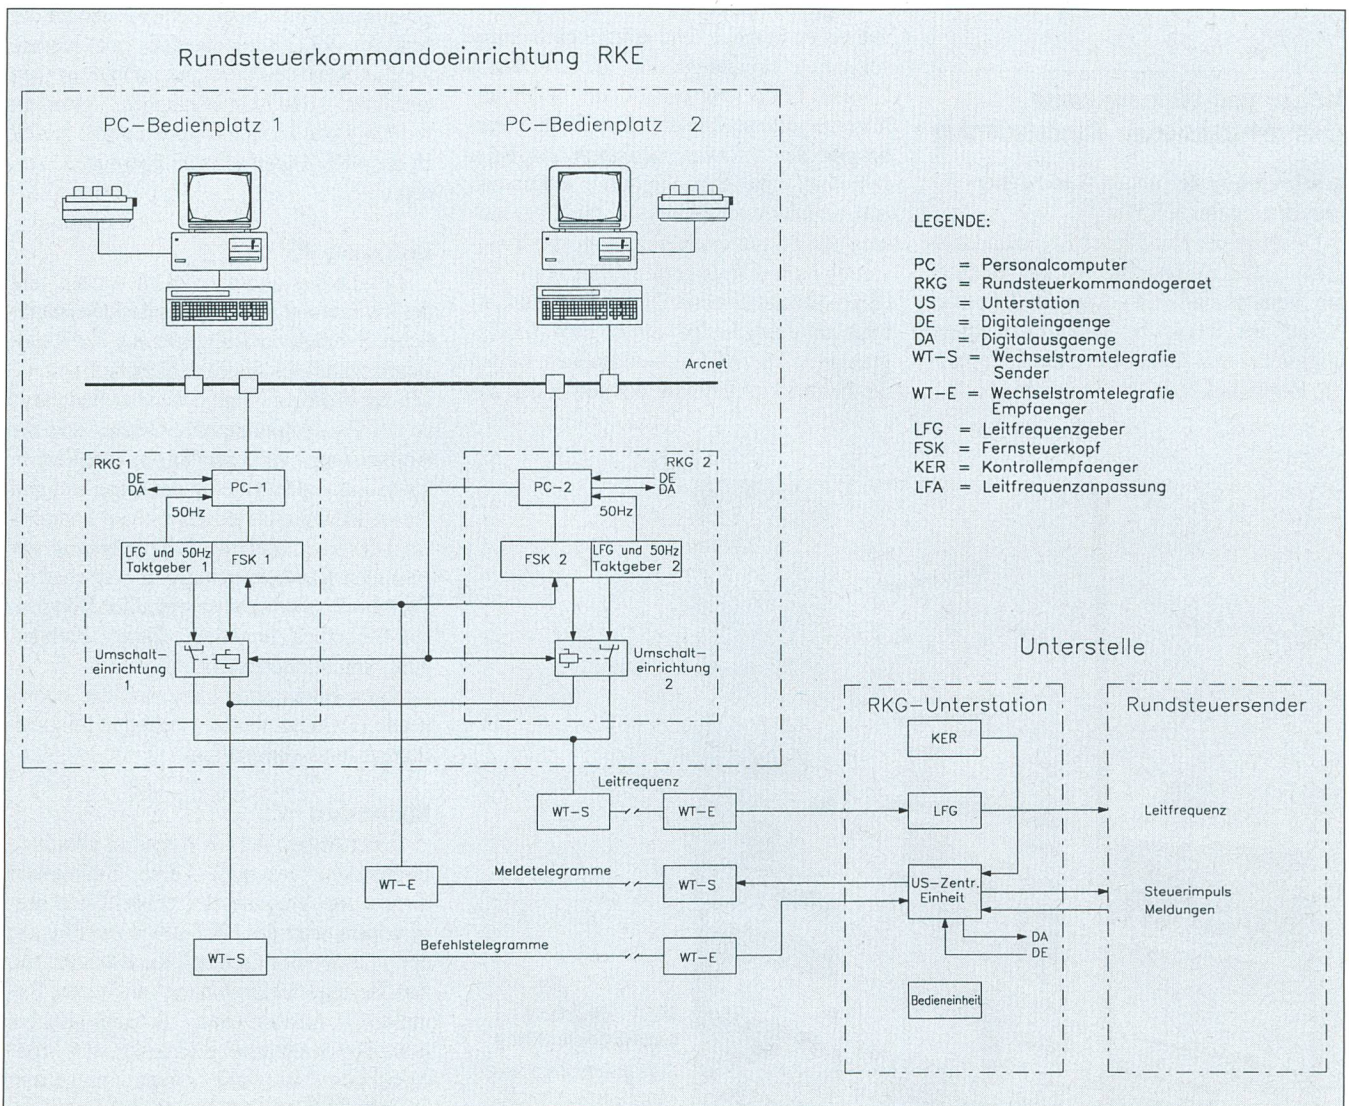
Rundsteuerkommandoeinrichtung RKE

PC–Bedienplatz 1

PC–Bedienplatz 2

Arcnet

RKG 1
DE
DA
PC–1
50Hz
LFG und 50Hz Taktgeber 1
FSK 1
Umschalteinrichtung 1

RKG 2
PC–2
DE
DA
50Hz
FSK 2
LFG und 50Hz Taktgeber 2
Umschalteinrichtung 2

LEGENDE:

| | | |
|---|---|---|
| PC | = | Personalcomputer |
| RKG | = | Rundsteuerkommandogeraet |
| US | = | Unterstation |
| DE | = | Digitaleingaenge |
| DA | = | Digitalausgaenge |
| WT–S | = | Wechselstromtelegrafie Sender |
| WT–E | = | Wechselstromtelegrafie Empfaenger |
| LFG | = | Leitfrequenzgeber |
| FSK | = | Fernsteuerkopf |
| KER | = | Kontrollempfaenger |
| LFA | = | Leitfrequenzanpassung |

Unterstelle

RKG–Unterstation

Rundsteuersender

KER
Leitfrequenz
WT–S
WT–E
LFG
Leitfrequenz
WT–E
Meldetelegramme
WT–S
US–Zentr. Einheit
Steuerimpuls
Meldungen
DA
DE
WT–S
Befehlstelegramme
WT–E
Bedieneinheit